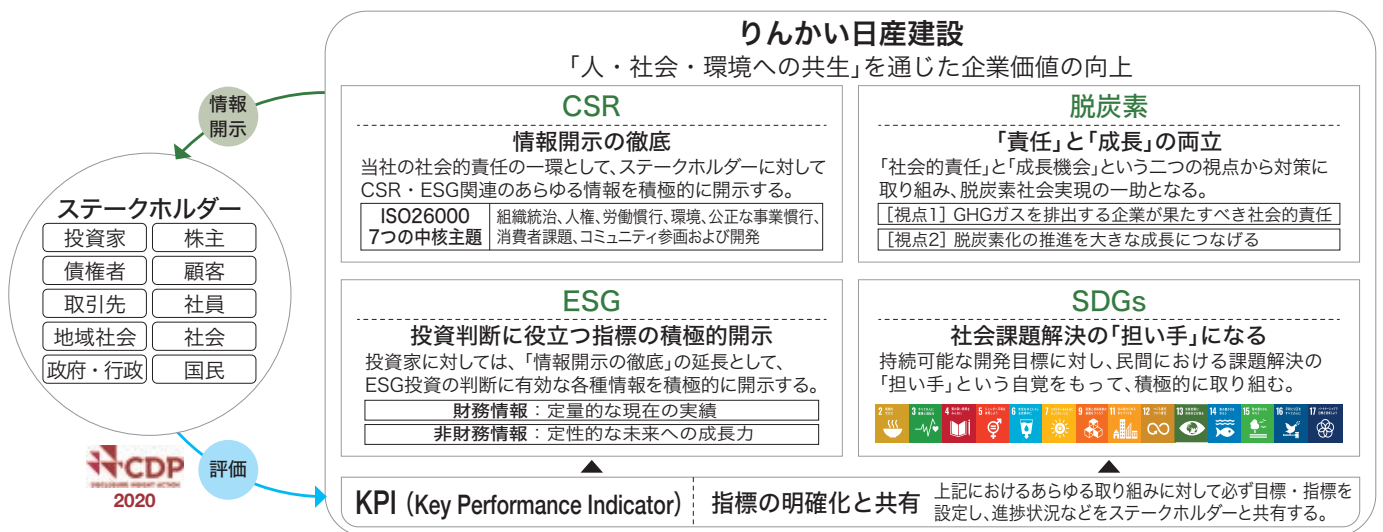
りんかい日産建設
「人・社会・環境への共生」を通じた企業価値の向上

情報開示

ステークホルダー

| 投資家 | 株主 |
|---|---|
| 債権者 | 顧客 |
| 取引先 | 社員 |
| 地域社会 | 社会 |
| 政府・行政 | 国民 |

CDP
DISCLOSURE INSIGHT ACTION
2020

評価

CSR
情報開示の徹底
当社の社会的責任の一環として、ステークホルダーに対してCSR・ESG関連のあらゆる情報を積極的に開示する。

| ISO26000 7つの中核主題 | 組織統治、人権、労働慣行、環境、公正な事業慣行、消費者課題、コミュニティ参画および開発 |
|---|---|

脱炭素
「責任」と「成長」の両立
「社会的責任」と「成長機会」という二つの視点から対策に取り組み、脱炭素社会実現の一助となる。
［視点1］GHGガスを排出する企業が果たすべき社会的責任
［視点2］脱炭素化の推進を大きな成長につなげる

ESG
投資判断に役立つ指標の積極的開示
投資家に対しては、「情報開示の徹底」の延長として、ESG投資の判断に有効な各種情報を積極的に開示する。
財務情報：定量的な現在の実績
非財務情報：定性的な未来への成長力

SDGs
社会課題解決の「担い手」になる
持続可能な開発目標に対し、民間における課題解決の「担い手」という自覚をもって、積極的に取り組む。
2 3 4 5 6 7 8 9 11 12 13 14 15 16 17

KPI（Key Performance Indicator） 指標の明確化と共有 上記におけるあらゆる取り組みに対して必ず目標・指標を設定し、進捗状況などをステークホルダーと共有する。